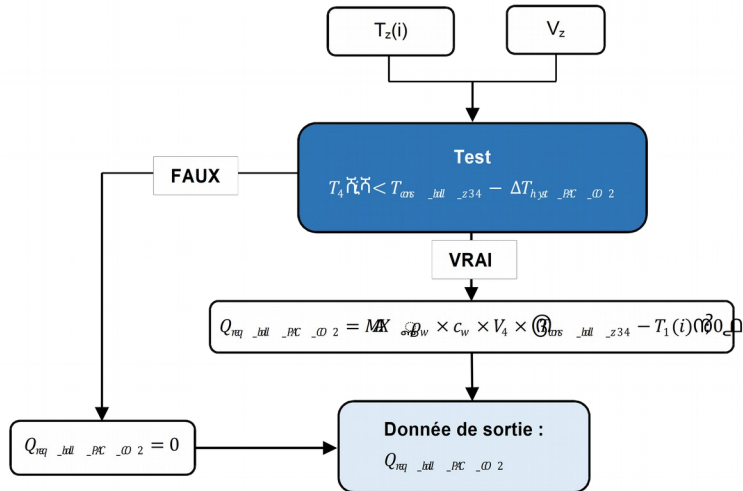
$T_z(i)$

$V_z$

Test

$T_4$ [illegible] $< T_{cons\_ball\_z34} - \Delta T_{hyst\_PAC\_CO2}$

FAUX

VRAI

$Q_{req\_ball\_PAC\_CO2} = MAX$ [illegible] $\rho_w \times c_w \times V_4 \times$ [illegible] $T_{cons\_ball\_z34} - T_1(i)$ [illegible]

$Q_{req\_ball\_PAC\_CO2} = 0$

Donnée de sortie :

$Q_{req\_ball\_PAC\_CO2}$